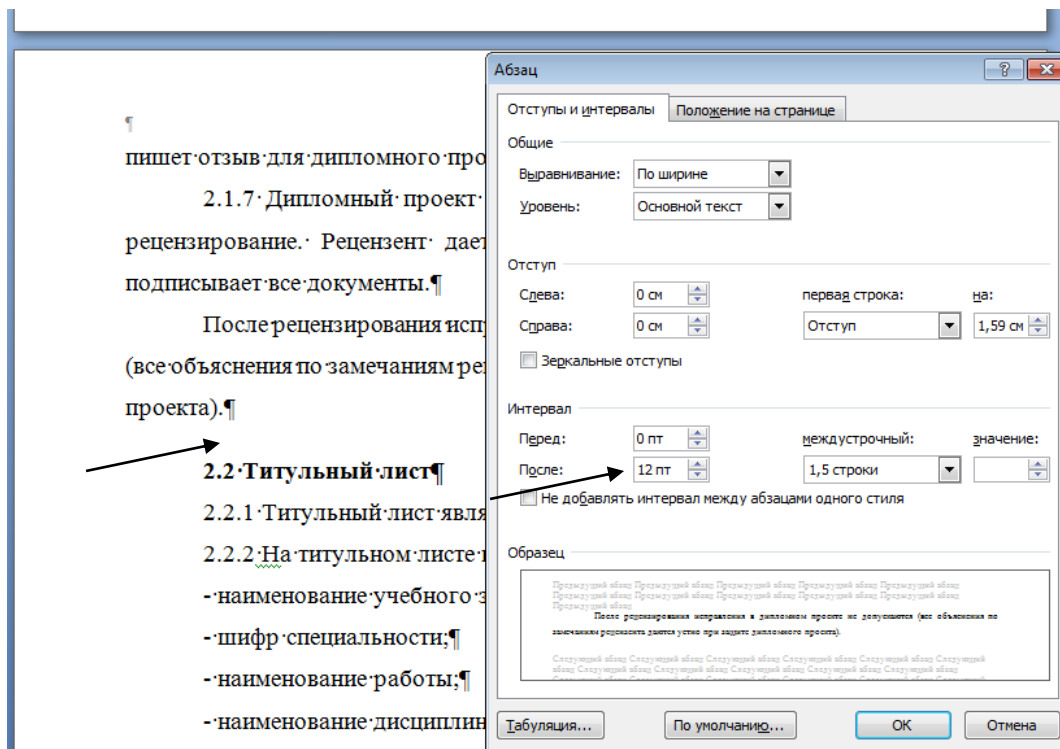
¶
пишет·отзыв·для·дипломного·про

2.1.7·Дипломный· проект·
рецензирование.· Рецензент· дает
подписывает·все·документы.¶

После·рецензирования·исп
(все·объяснения·по·замечаниям·ре
проекта).¶

2.2·Титульный·лист¶

2.2.1·Титульный·лист·явля

2.2.2·На·титульном·листе·

-·наименование·учебного·з

-·шифр·специальности;¶

-·наименование·работы;¶

-·наименование·дисциплин

Абзац
?
Отступы и интервалы
Положение на странице
Общие
Выравнивание: По ширине
Уровень: Основной текст
Отступ
Слева: 0 см
Справа: 0 см
первая строка: Отступ
на: 1,59 см
Зеркальные отступы
Интервал
Перед: 0 пт
После: 12 пт
междустрочный: 1,5 строки
значение:
Не добавлять интервал между абзацами одного стиля
Образец
Предыдущий абзац Предыдущий абзац Предыдущий абзац Предыдущий абзац Предыдущий абзац Предыдущий абзац Предыдущий абзац Предыдущий абзац Предыдущий абзац Предыдущий абзац Предыдущий абзац
После рецензирования исправления в дипломном проекте не допускаются (все объяснения по замечаниям рецензента даются устно при защите дипломного проекта).
Следующий абзац Следующий абзац Следующий абзац Следующий абзац Следующий абзац Следующий абзац Следующий абзац Следующий абзац Следующий абзац Следующий абзац
Табуляция...
По умолчанию...
ОК
Отмена